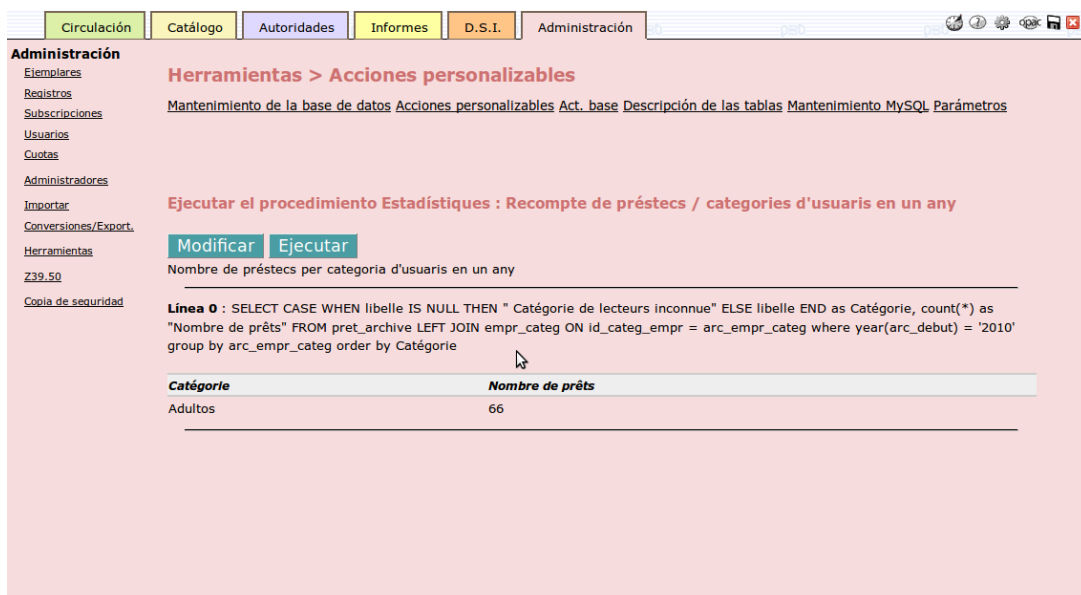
Circulación Catálogo Autoridades Informes D.S.I. Administración

opac

Administración
Ejemplares
Registros
Subscripciones
Usuarios
Cuotas
Administradores
Importar
Conversiones/Export.
Herramientas
Z39.50
Copia de seguridad

Herramientas > Acciones personalizables

Mantenimiento de la base de datos Acciones personalizables Act. base Descripción de las tablas Mantenimiento MySQL Parámetros

Ejecutar el procedimiento Estadístiques : Recompte de préstecs / categories d'usuaris en un any

Modificar Ejecutar

Nombre de préstecs per categoria d'usuaris en un any

Línea 0 : SELECT CASE WHEN libelle IS NULL THEN " Catégorie de lecteurs inconnue" ELSE libelle END as Catégorie, count(*) as "Nombre de prêts" FROM pret_archive LEFT JOIN empr_categ ON id_categ_empr = arc_empr_categ where year(arc_debut) = '2010' group by arc_empr_categ order by Catégorie

| Catégorie | Nombre de prêts |
|---|---|
| Adultos | 66 |